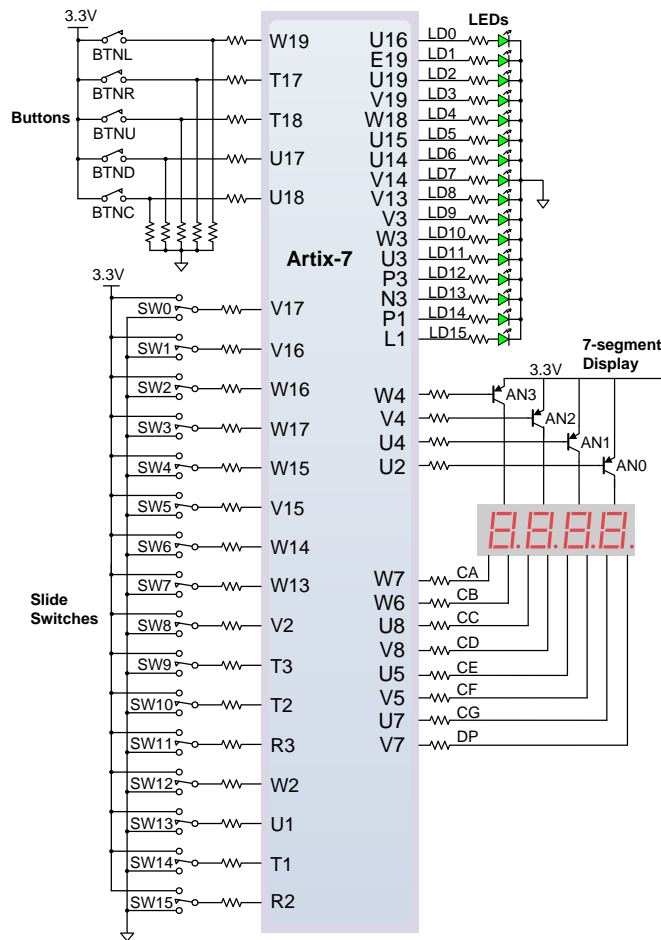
3.3V
BTNL
BTNR
Buttons
BTNU
BTND
BTNC
W19
T17
T18
U17
U18
LEDs
U16 LD0
E19 LD1
U19 LD2
V19 LD3
W18 LD4
U15 LD5
U14 LD6
V14 LD7
V13 LD8
V3 LD9
W3 LD10
U3 LD11
P3 LD12
N3 LD13
P1 LD14
L1 LD15
Artix-7
3.3V
SW0 V17
SW1 V16
SW2 W16
SW3 W17
SW4 W15
SW5 V15
SW6 W14
SW7 W13
SW8 V2
SW9 T3
SW10 T2
SW11 R3
SW12 W2
SW13 U1
SW14 T1
SW15 R2
Slide Switches
7-segment Display
3.3V
W4 AN3
V4 AN2
U4 AN1
U2 AN0
W7 CA
W6 CB
U8 CC
V8 CD
U5 CE
V5 CF
U7 CG
V7 DP